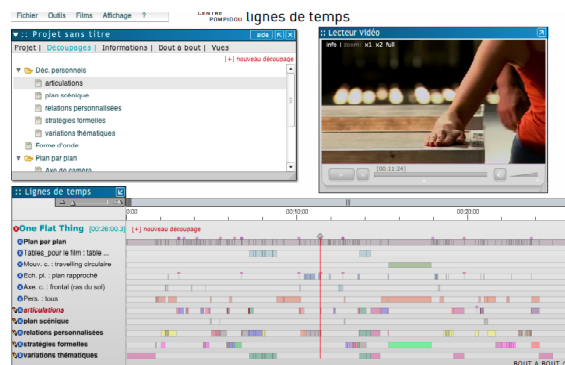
Fichier Outils Films Affichage ?

CENTRE POMPIDOU lignes de temps

:: Projet sans titre
aide

Projet | Découpages | Informations | Bout à bout | Vues

[+] nouveau découpage

Déc. personnels
articulations
plan scénique
relations personnalisées
stratégies formelles
variations thématiques
Forme d'onde
Plan par plan
Axe de camera

:: Lecteur vidéo
info | zoom: x1 x2 full

[00:11:24]

:: Lignes de temps

0:00
00:10:00
00:20:00

One Flat Thing [00:26:00.3]
[+] nouveau découpage

Plan par plan
Tables_pour le film : table ...
Mouv. c. : travelling circulaire
Ech. pl. : plan rapproché
Axe. c. : frontal (ras du sol)
Pers. : tous
articulations
plan scénique
relations personnalisées
stratégies formelles
variations thématiques

BOUT A BOUT